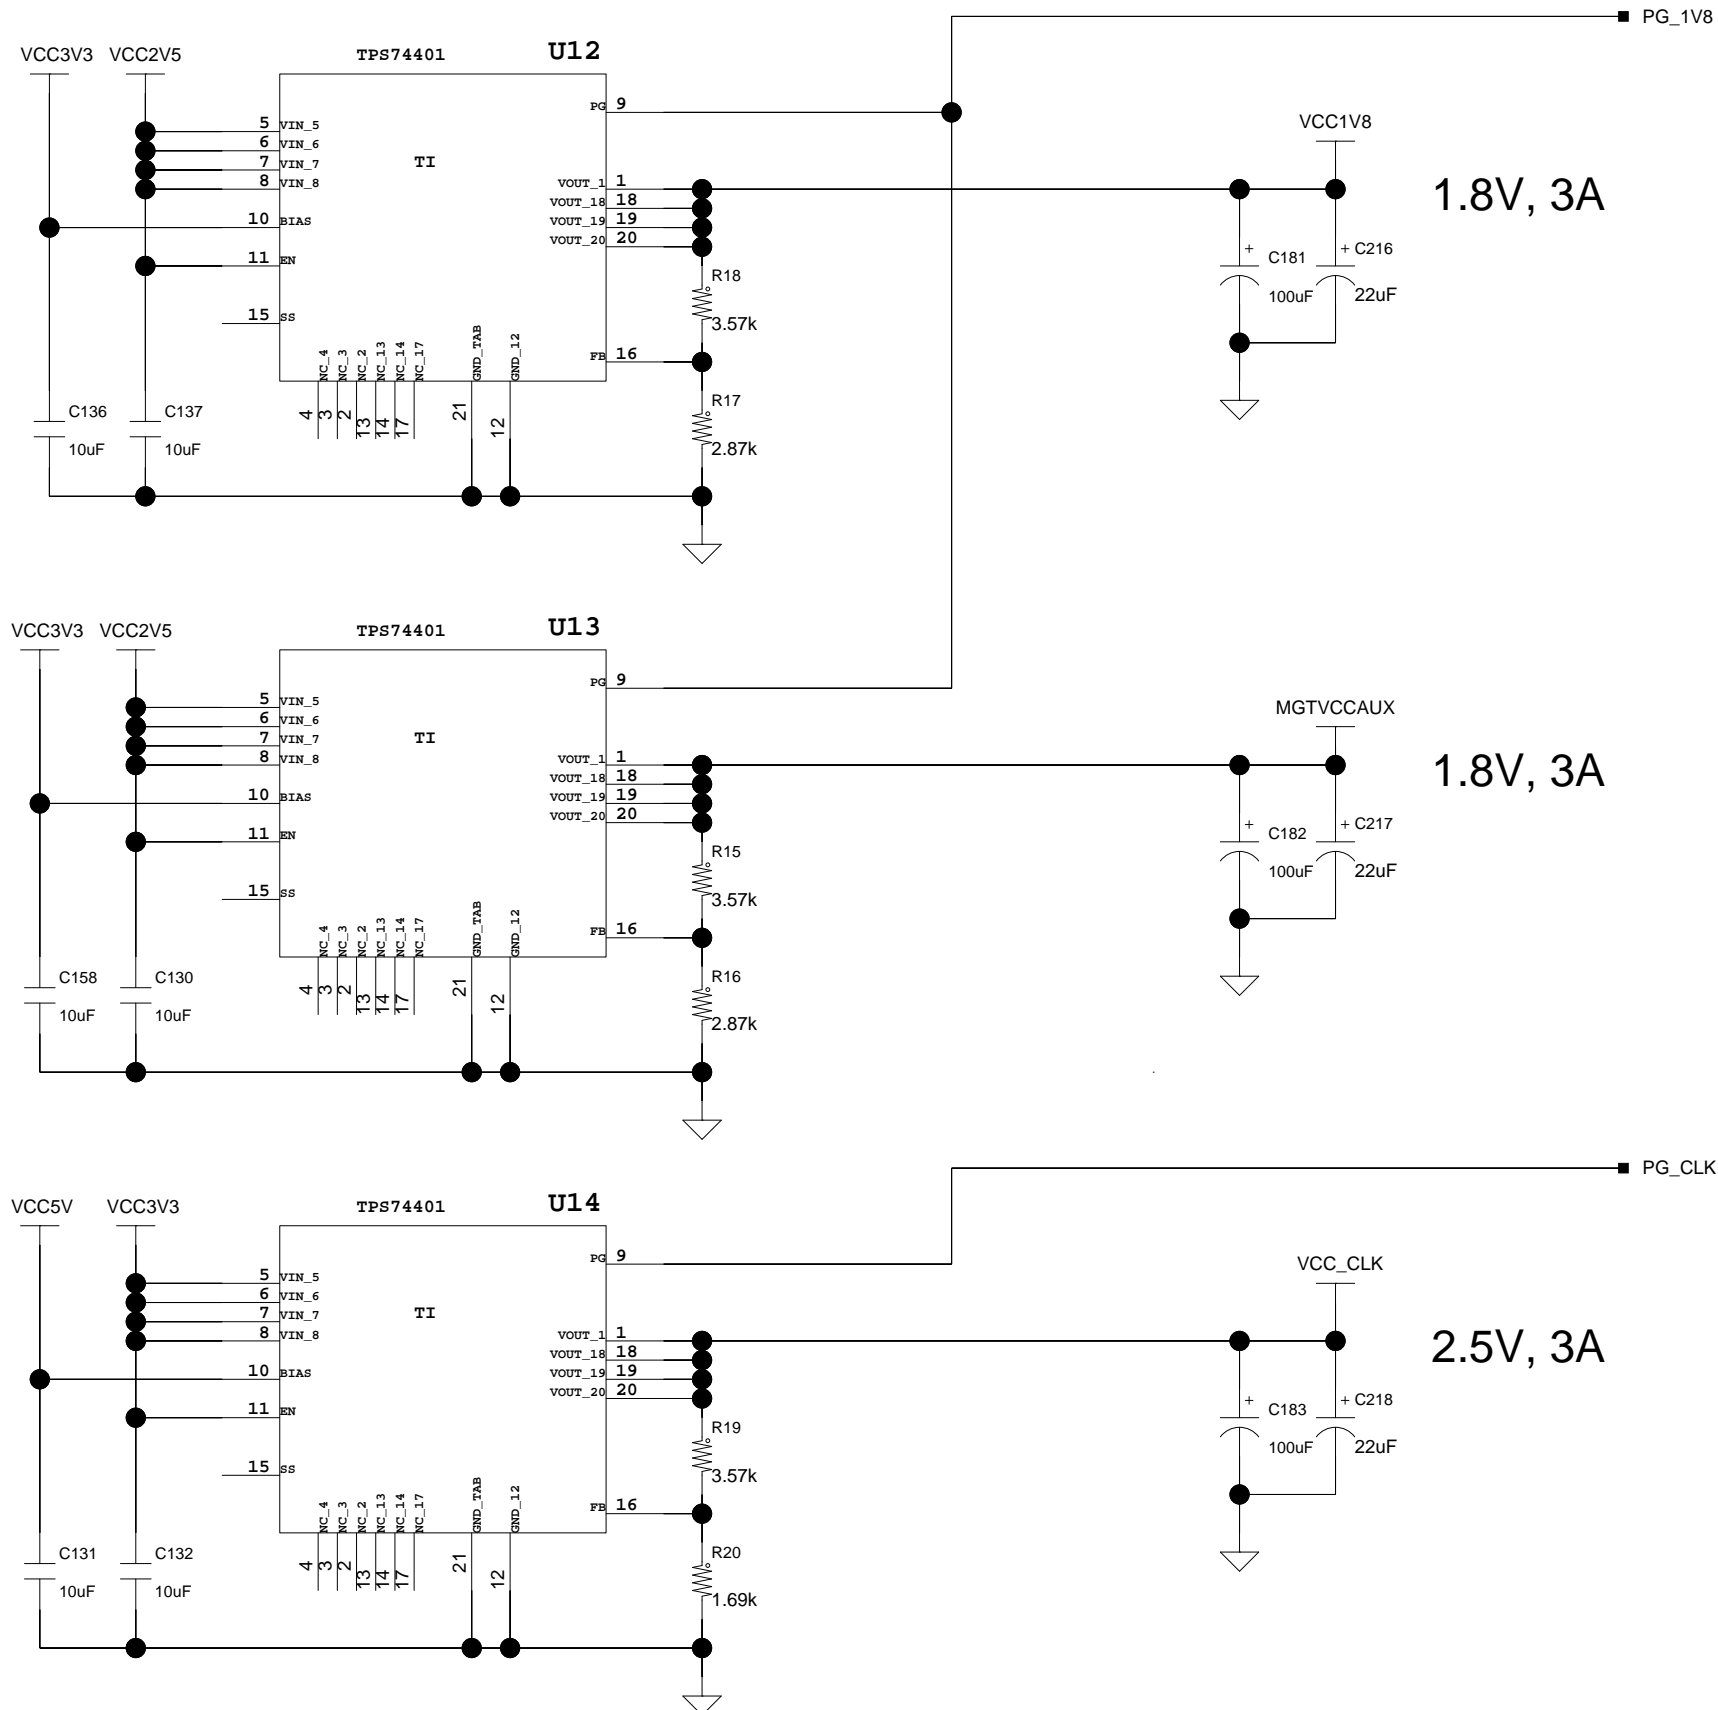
PG_1V8

VCC3V3 VCC2V5

TPS74401

U12

5 VIN_5
6 VIN_6
7 VIN_7
8 VIN_8
10 BIAS
11 EN
15 SS

TI

PG 9
VOUT_1 1
VOUT_18 18
VOUT_19 19
VOUT_20 20
FB 16

NC_4 NC_3 NC_2 NC_13 NC_14 NC_17 GND_TAB GND_12

4 3 2 13 14 17 21 12

R18
3.57k
R17
2.87k

C136
10uF
C137
10uF

VCC1V8

C181
100uF
C216
22uF

1.8V, 3A

VCC3V3 VCC2V5

TPS74401

U13

5 VIN_5
6 VIN_6
7 VIN_7
8 VIN_8
10 BIAS
11 EN
15 SS

TI

PG 9
VOUT_1 1
VOUT_18 18
VOUT_19 19
VOUT_20 20
FB 16

NC_4 NC_3 NC_2 NC_13 NC_14 NC_17 GND_TAB GND_12

4 3 2 13 14 17 21 12

R15
3.57k
R16
2.87k

C158
10uF
C130
10uF

MGTVCCAUX

C182
100uF
C217
22uF

1.8V, 3A

PG_CLK

VCC5V VCC3V3

TPS74401

U14

5 VIN_5
6 VIN_6
7 VIN_7
8 VIN_8
10 BIAS
11 EN
15 SS

TI

PG 9
VOUT_1 1
VOUT_18 18
VOUT_19 19
VOUT_20 20
FB 16

NC_4 NC_3 NC_2 NC_13 NC_14 NC_17 GND_TAB GND_12

4 3 2 13 14 17 21 12

R19
3.57k
R20
1.69k

C131
10uF
C132
10uF

VCC_CLK

C183
100uF
C218
22uF

2.5V, 3A